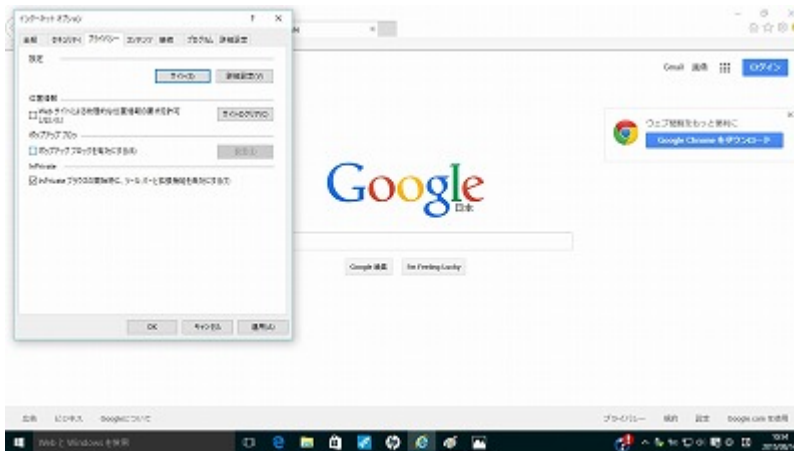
インターネット オプション ? ×

全般 セキュリティ プライバシー コンテンツ 接続 プログラム 詳細設定

設定

サイト(S) 詳細設定(V)

位置情報

Web サイトによる物理的な位置情報の要求を許可しない(L) サイトのクリア(C)

ポップアップ ブロック

ポップアップ ブロックを有効にする(B) 設定(E)

InPrivate

InPrivate ブラウズの開始時に、ツール バーと拡張機能を無効にする(T)

OK キャンセル 適用(A)

Gmail 画像 ログイン

ウェブ閲覧をもっと便利に

Google Chrome をダウンロード

Google

日本

Google 検索 I'm Feeling Lucky

広告 ビジネス Googleについて

プライバシー 規約 設定 Google.com を使用

Web と Windows を検索

10:34
2015/08/21